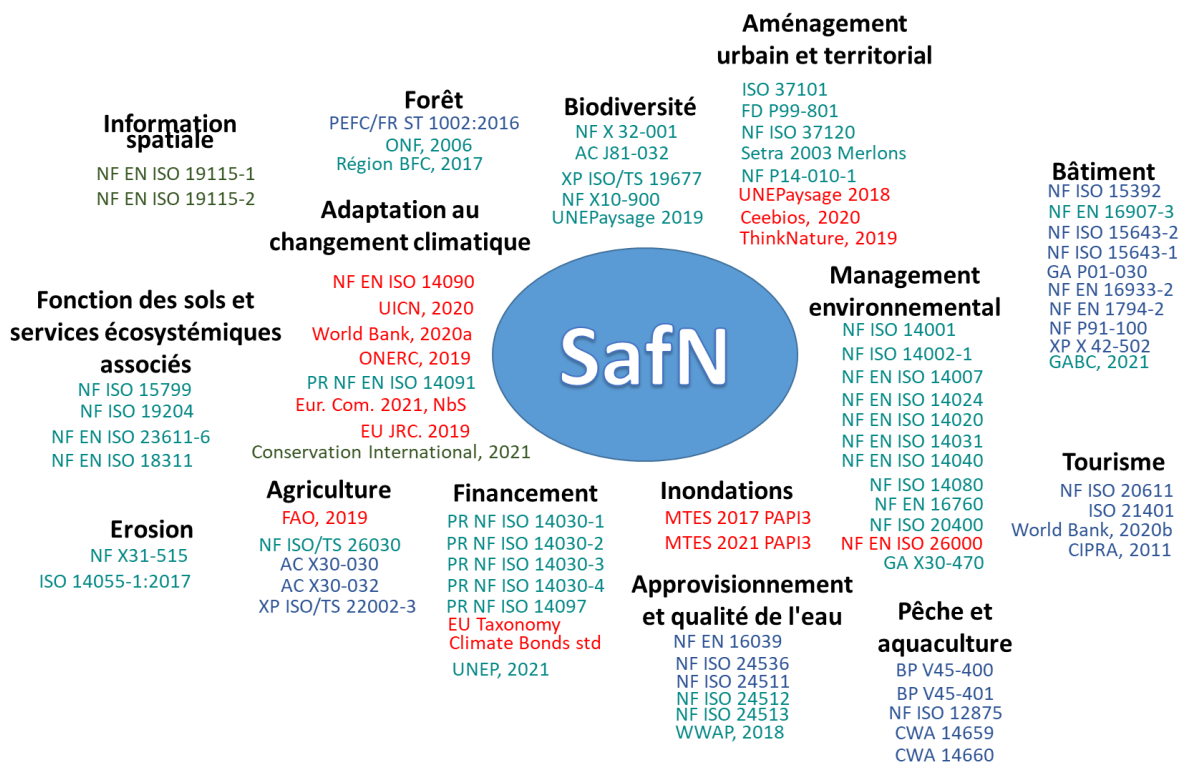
Information spatiale
NF EN ISO 19115-1
NF EN ISO 19115-2

Forêt
PEFC/FR ST 1002:2016
ONF, 2006
Région BFC, 2017

Biodiversité
NF X 32-001
AC J81-032
XP ISO/TS 19677
NF X10-900
UNEPaysage 2019

Aménagement urbain et territorial
ISO 37101
FD P99-801
NF ISO 37120
Setra 2003 Merlons
NF P14-010-1
UNEPaysage 2018
Ceebios, 2020
ThinkNature, 2019

Bâtiment
NF ISO 15392
NF EN 16907-3
NF ISO 15643-2
NF ISO 15643-1
GA P01-030
NF EN 16933-2
NF EN 1794-2
NF P91-100
XP X 42-502
GABC, 2021

Adaptation au changement climatique
NF EN ISO 14090
UICN, 2020
World Bank, 2020a
ONERC, 2019
PR NF EN ISO 14091
Eur. Com. 2021, NbS
EU JRC. 2019
Conservation International, 2021

Fonction des sols et services écosystémiques associés
NF ISO 15799
NF ISO 19204
NF EN ISO 23611-6
NF EN ISO 18311

SafN

Management environnemental
NF ISO 14001
NF ISO 14002-1
NF EN ISO 14007
NF EN ISO 14024
NF EN ISO 14020
NF EN ISO 14031
NF EN ISO 14040
NF EN ISO 14080
NF EN 16760
NF ISO 20400
NF EN ISO 26000
GA X30-470

Tourisme
NF ISO 20611
ISO 21401
World Bank, 2020b
CIPRA, 2011

Erosion
NF X31-515
ISO 14055-1:2017

Agriculture
FAO, 2019
NF ISO/TS 26030
AC X30-030
AC X30-032
XP ISO/TS 22002-3

Financement
PR NF ISO 14030-1
PR NF ISO 14030-2
PR NF ISO 14030-3
PR NF ISO 14030-4
PR NF ISO 14097
EU Taxonomy
Climate Bonds std
UNEP, 2021

Inondations
MTES 2017 PAPI3
MTES 2021 PAPI3

Approvisionnement et qualité de l'eau
NF EN 16039
NF ISO 24536
NF ISO 24511
NF ISO 24512
NF ISO 24513
WWAP, 2018

Pêche et aquaculture
BP V45-400
BP V45-401
NF ISO 12875
CWA 14659
CWA 14660